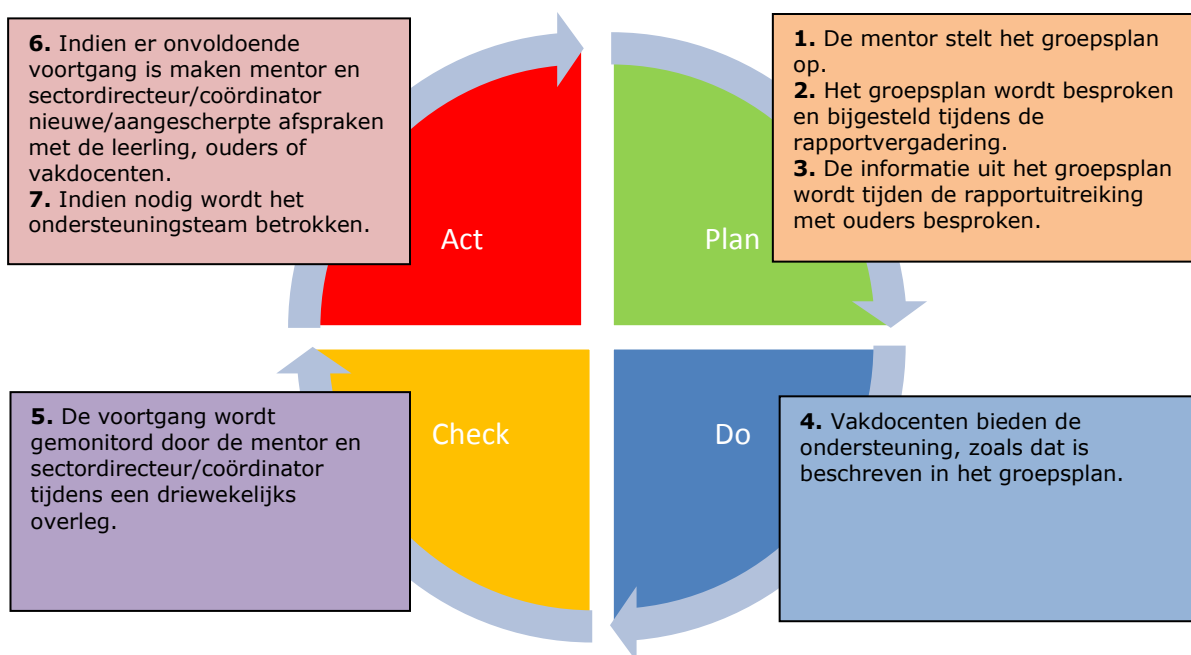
**6.** Indien er onvoldoende voortgang is maken mentor en sectordirecteur/coördinator nieuwe/aangescherpte afspraken met de leerling, ouders of vakdocenten.
**7.** Indien nodig wordt het ondersteuningsteam betrokken.

Act

Plan

**1.** De mentor stelt het groepsplan op.
**2.** Het groepsplan wordt besproken en bijgesteld tijdens de rapportvergadering.
**3.** De informatie uit het groepsplan wordt tijden de rapportuitreiking met ouders besproken.

**5.** De voortgang wordt gemonitord door de mentor en sectordirecteur/coördinator tijdens een driewekelijks overleg.

Check

Do

**4.** Vakdocenten bieden de ondersteuning, zoals dat is beschreven in het groepsplan.